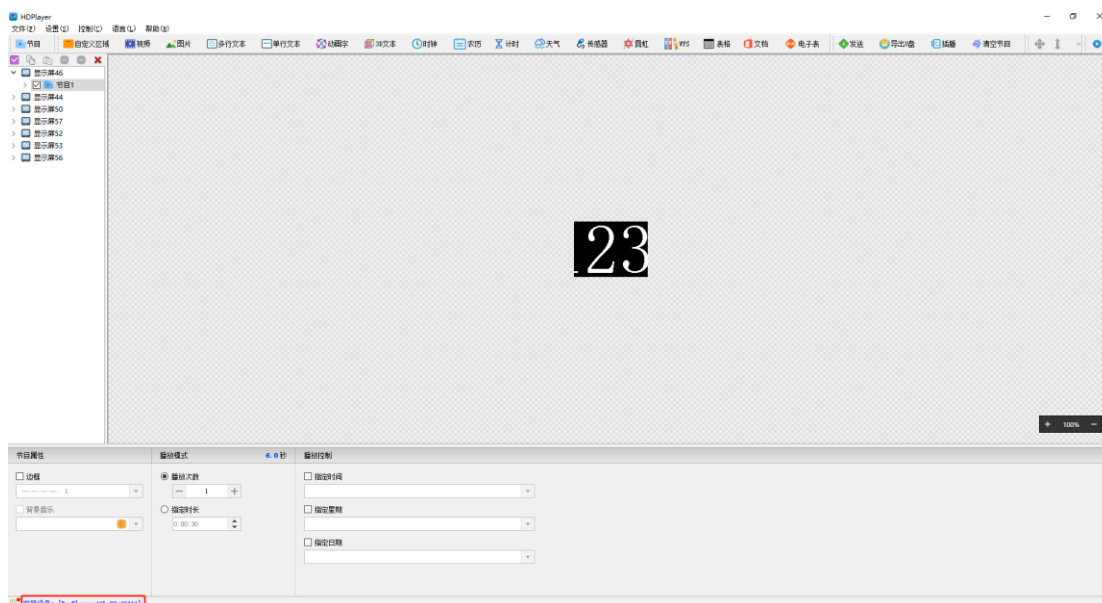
HDPlayer
文件(F) 设置(S) 控制(C) 语言(L) 帮助(H)
节目 自定义区域 视频 图片 多行文本 单行文本 炫动字 3D文本 时钟 农历 计时 天气 传感器 霓虹 WPS 表格 文档 电子表 发送 导出U盘 插播 清空节目

显示屏46
节目1
显示屏44
显示屏50
显示屏57
显示屏52
显示屏53
显示屏56

23

100%

节目属性
边框
1
背景音乐

播放模式 6.0 秒
播放次数
1
指定时长
0:00:30

播放控制
指定时间
指定星期
指定日期

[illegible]